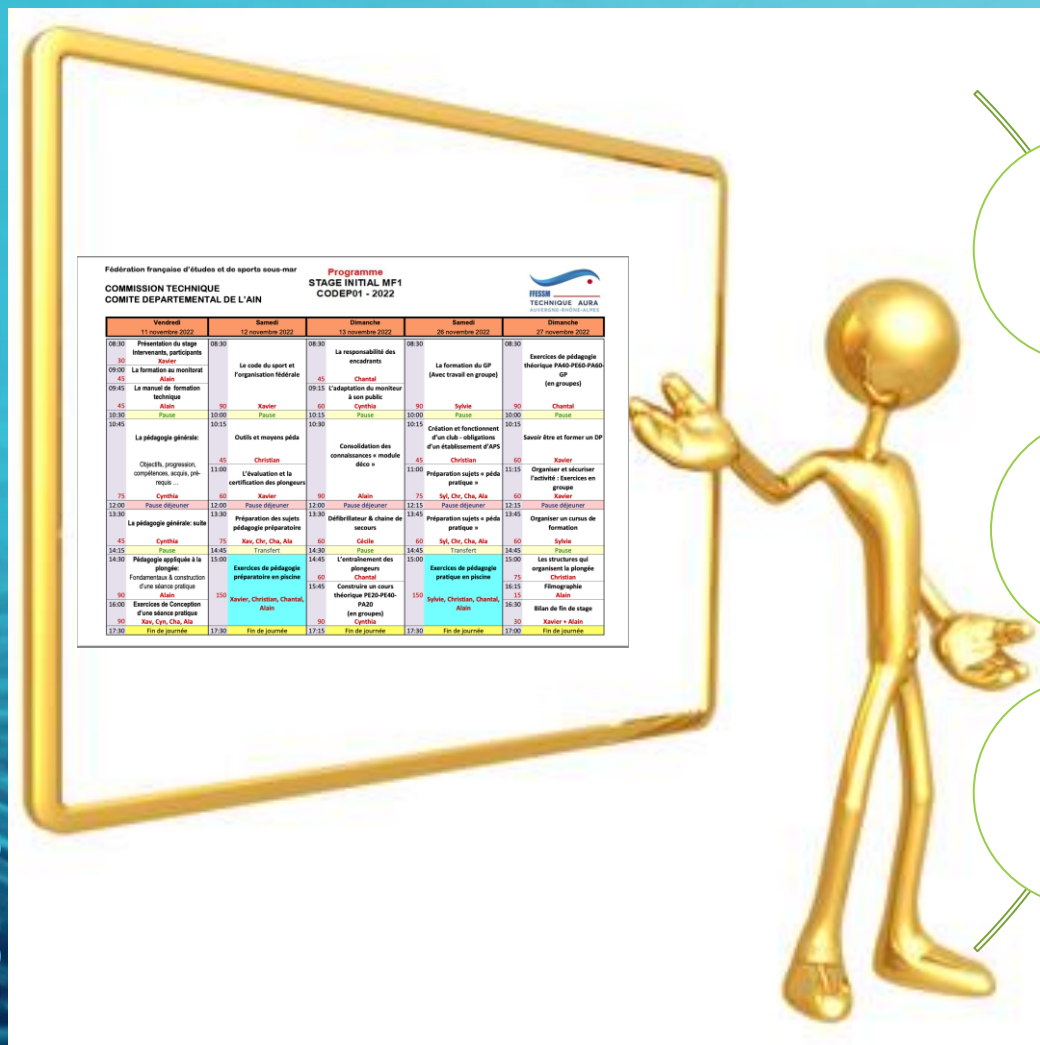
Fédération française d'études et de sports sous-mar

COMMISSION TECHNIQUE
COMITE DEPARTEMENTAL DE L'AIN

Programme
STAGE INITIAL MF1
CODEP01 - 2022

FFESSM
TECHNIQUE AURA
AUVERGNE-RHÔNE-ALPES

Vendredi 11 novembre 2022

08:30 Présentation du stage Intervenants, participants
30 Xavier
09:00 La formation au monitorat
45 Alain
09:45 Le manuel de formation technique
45 Alain
10:30 Pause
10:45 La pédagogie générale:
Objectifs, progression, compétences, acquis, pré-requis ...
75 Cynthia
12:00 Pause déjeuner
13:30 La pédagogie générale: suite
45 Cynthia
14:15 Pause
14:30 Pédagogie appliquée à la plongée: Fondamentaux & construction d'une séance pratique
90 Alain
16:00 Exercices de Conception d'une séance pratique
90 Xav, Cyn, Cha, Ala
17:30 Fin de journée

Samedi 12 novembre 2022

08:30 Le code du sport et l'organisation fédérale
90 Xavier
10:00 Pause
10:15 Outils et moyens péda
45 Christian
11:00 L'évaluation et la certification des plongeurs
60 Xavier
12:00 Pause déjeuner
13:30 Préparation des sujets pédagogie préparatoire
75 Xav, Chr, Cha, Ala
14:45 Transfert
15:00 Exercices de pédagogie préparatoire en piscine
150 Xavier, Christian, Chantal, Alain
17:30 Fin de journée

Dimanche 13 novembre 2022

08:30 La responsabilité des encadrants
45 Chantal
09:15 L'adaptation du moniteur à son public
60 Cynthia
10:15 Pause
10:30 Consolidation des connaissances « module déco »
90 Alain
12:00 Pause déjeuner
13:30 Défibrillateur & chaine de secours
60 Cécile
14:30 Pause
14:45 L'entraînement des plongeurs
60 Chantal
15:45 Construire un cours théorique PE20-PE40-PA20 (en groupes)
90 Cynthia
17:15 Fin de journée

Samedi 26 novembre 2022

08:30 La formation du GP (Avec travail en groupe)
90 Sylvie
10:00 Pause
10:15 Création et fonctionnent d'un club - obligations d'un établissement d'APS
45 Christian
11:00 Préparation sujets « péda pratique »
75 Syl, Chr, Cha, Ala
12:15 Pause déjeuner
13:45 Préparation sujets « péda pratique »
60 Syl, Chr, Cha, Ala
14:45 Transfert
15:00 Exercices de pédagogie pratique en piscine
150 Sylvie, Christian, Chantal, Alain
17:30 Fin de journée

Dimanche 27 novembre 2022

08:30 Exercices de pédagogie théorique PA40-PE60-PA60-GP (en groupes)
90 Chantal
10:00 Pause
10:15 Savoir être et former un DP
60 Xavier
11:15 Organiser et sécuriser l'activité : Exercices en groupe
60 Xavier
12:15 Pause déjeuner
13:45 Organiser un cursus de formation
60 Sylvie
14:45 Pause
15:00 Les structures qui organisent la plongée
75 Christian
16:15 Filmographie
15 Alain
16:30 Bilan de fin de stage
30 Xavier + Alain
17:00 Fin de journée